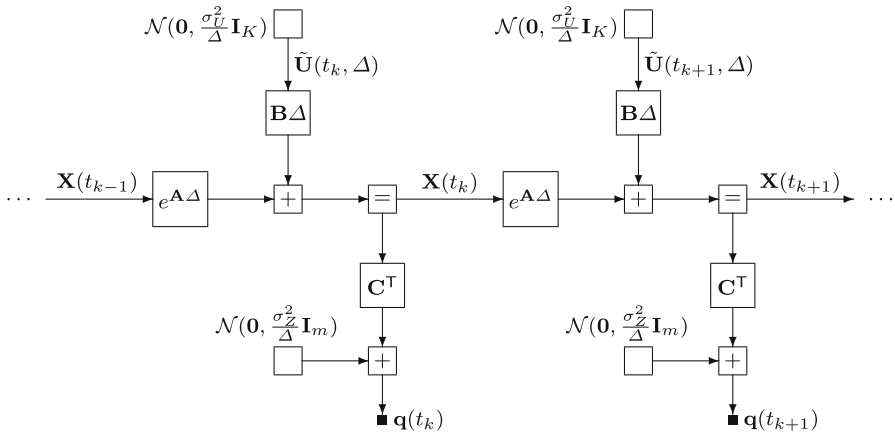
$\mathcal{N}(\mathbf{0}, \frac{\sigma_U^2}{\Delta}\mathbf{I}_K)$

$\tilde{\mathbf{U}}(t_k, \Delta)$

$\mathbf{B}\Delta$

$\cdots$ $\mathbf{X}(t_{k-1})$ $e^{\mathbf{A}\Delta}$ $+$ $=$ $\mathbf{X}(t_k)$

$\mathbf{C}^\mathsf{T}$

$\mathcal{N}(\mathbf{0}, \frac{\sigma_Z^2}{\Delta}\mathbf{I}_m)$

$+$

$\mathbf{q}(t_k)$

$\mathcal{N}(\mathbf{0}, \frac{\sigma_U^2}{\Delta}\mathbf{I}_K)$

$\tilde{\mathbf{U}}(t_{k+1}, \Delta)$

$\mathbf{B}\Delta$

$e^{\mathbf{A}\Delta}$ $+$ $=$ $\mathbf{X}(t_{k+1})$ $\cdots$

$\mathbf{C}^\mathsf{T}$

$\mathcal{N}(\mathbf{0}, \frac{\sigma_Z^2}{\Delta}\mathbf{I}_m)$

$+$

$\mathbf{q}(t_{k+1})$